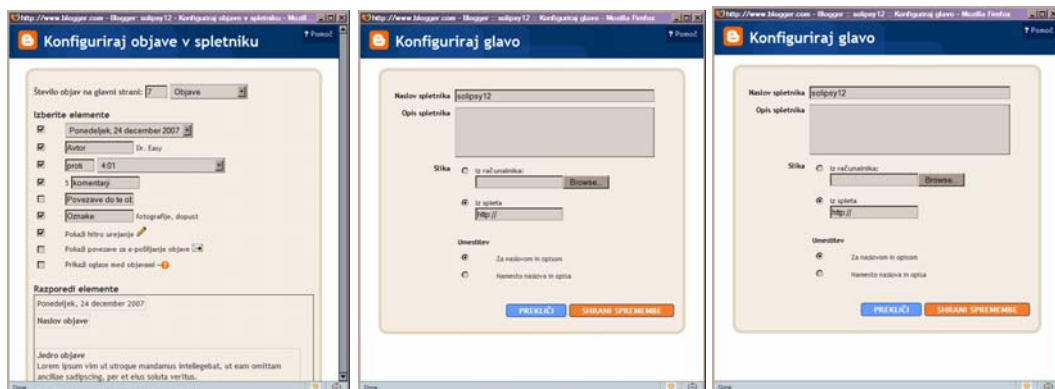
http://www.blogger.com - Blogger :: solipsy12 - Konfiguriraj objave v spletniku - Mozill

Konfiguriraj objave v spletniku

? Pomoč

Število objav na glavni strani: 7 Objave

Izberite elemente

Ponedeljek, 24 december 2007

Avtor Dr. Easy

proti 4:01

5 komentarji

Povezave do te ot

Oznake: fotografije, dopust

Pokaži hitro urejanje

Pokaži povezave za e-pošiljanje objave

Prikaži oglase med objavami

Razporedi elemente

Ponedeljek, 24 december 2007

Naslov objave

Jedro objave

Lorem ipsum vim ut utroque mandamus intellegebat, ut eam omittam ancillae sadipscing, per et eius soluta veritus.

Done

http://www.blogger.com - Blogger :: solipsy12 - Konfiguriraj glavo - Mozilla Firefox

Konfiguriraj glavo

? Pomoč

Naslov spletnika solipsy12

Opis spletnika

Slika

Iz računalnika:

Browse...

Iz spleta

http://

Umestitev

Za naslovom in opisom

Namesto naslova in opisa

PREKLIČI

SHRANI SPREMEMBE

Done

http://www.blogger.com - Blogger :: solipsy12 - Konfiguriraj glavo - Mozilla Firefox

Konfiguriraj glavo

? Pomoč

Naslov spletnika solipsy12

Opis spletnika

Slika

Iz računalnika:

Browse...

Iz spleta

http://

Umestitev

Za naslovom in opisom

Namesto naslova in opisa

PREKLIČI

SHRANI SPREMEMBE

Done